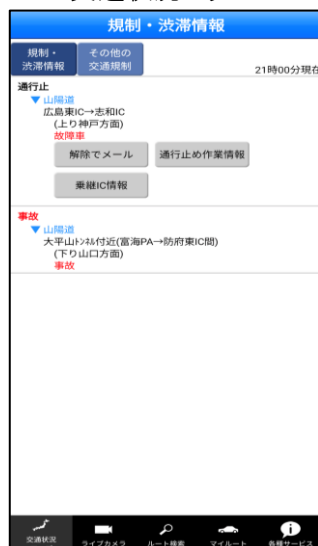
規制・渋滞情報

規制・渋滞情報
その他の交通規制
21時00分現在

通行止
▼ 山陽道
広島東IC→志和IC
(上り神戸方面)
故障車
解除でメール
通行止め作業情報
乗継IC情報

事故
▼ 山陽道
大平山ﾄﾝﾈﾙ付近(富海PA→防府東IC間)
(下り山口方面)
事故

交通状況
ライブカメラ
ルート検索
マイルート
各種サービス